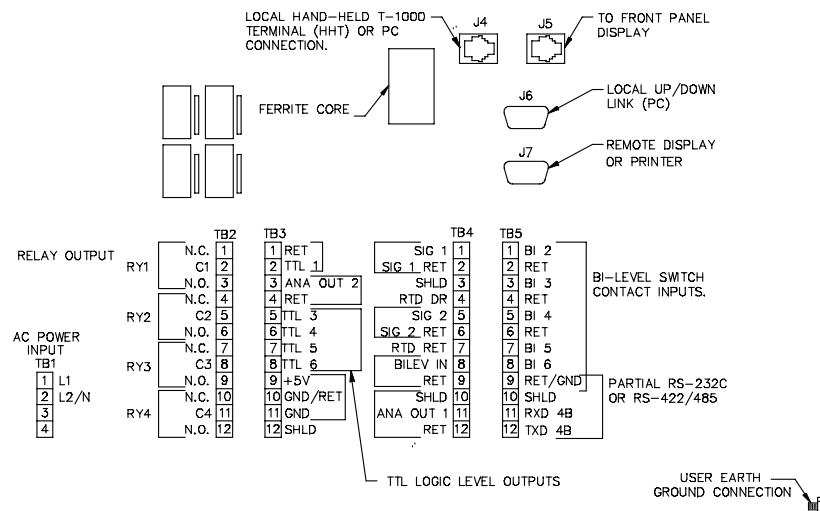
LOCAL HAND-HELD T-1000 TERMINAL (HHT) OR PC CONNECTION.

J4

J5

TO FRONT PANEL DISPLAY

FERRITE CORE

J6

LOCAL UP/DOWN LINK (PC)

J7

REMOTE DISPLAY OR PRINTER

RELAY OUTPUT

TB2

RY1 N.C. 1
C1 2
N.O. 3
RY2 N.C. 4
C2 5
N.O. 6
RY3 N.C. 7
C3 8
N.O. 9
RY4 N.C. 10
C4 11
N.O. 12

AC POWER INPUT
TB1
1 L1
2 L2/N
3
4

TB3
1 RET
2 TTL 1
3 ANA OUT 2
4 RET
5 TTL 3
6 TTL 4
7 TTL 5
8 TTL 6
9 +5V
10 GND/RET
11 GND
12 SHLD

TB4
SIG 1 1
SIG 1 RET 2
SHLD 3
RTD DR 4
SIG 2 5
SIG 2 RET 6
RTD RET 7
BILEV IN 8
RET 9
SHLD 10
ANA OUT 1 11
RET 12

TB5
1 BI 2
2 RET
3 BI 3
4 RET
5 BI 4
6 RET
7 BI 5
8 BI 6
9 RET/GND
10 SHLD
11 RXD 4B
12 TXD 4B

BI-LEVEL SWITCH CONTACT INPUTS.

PARTIAL RS-232C OR RS-422/485

TTL LOGIC LEVEL OUTPUTS

USER EARTH GROUND CONNECTION